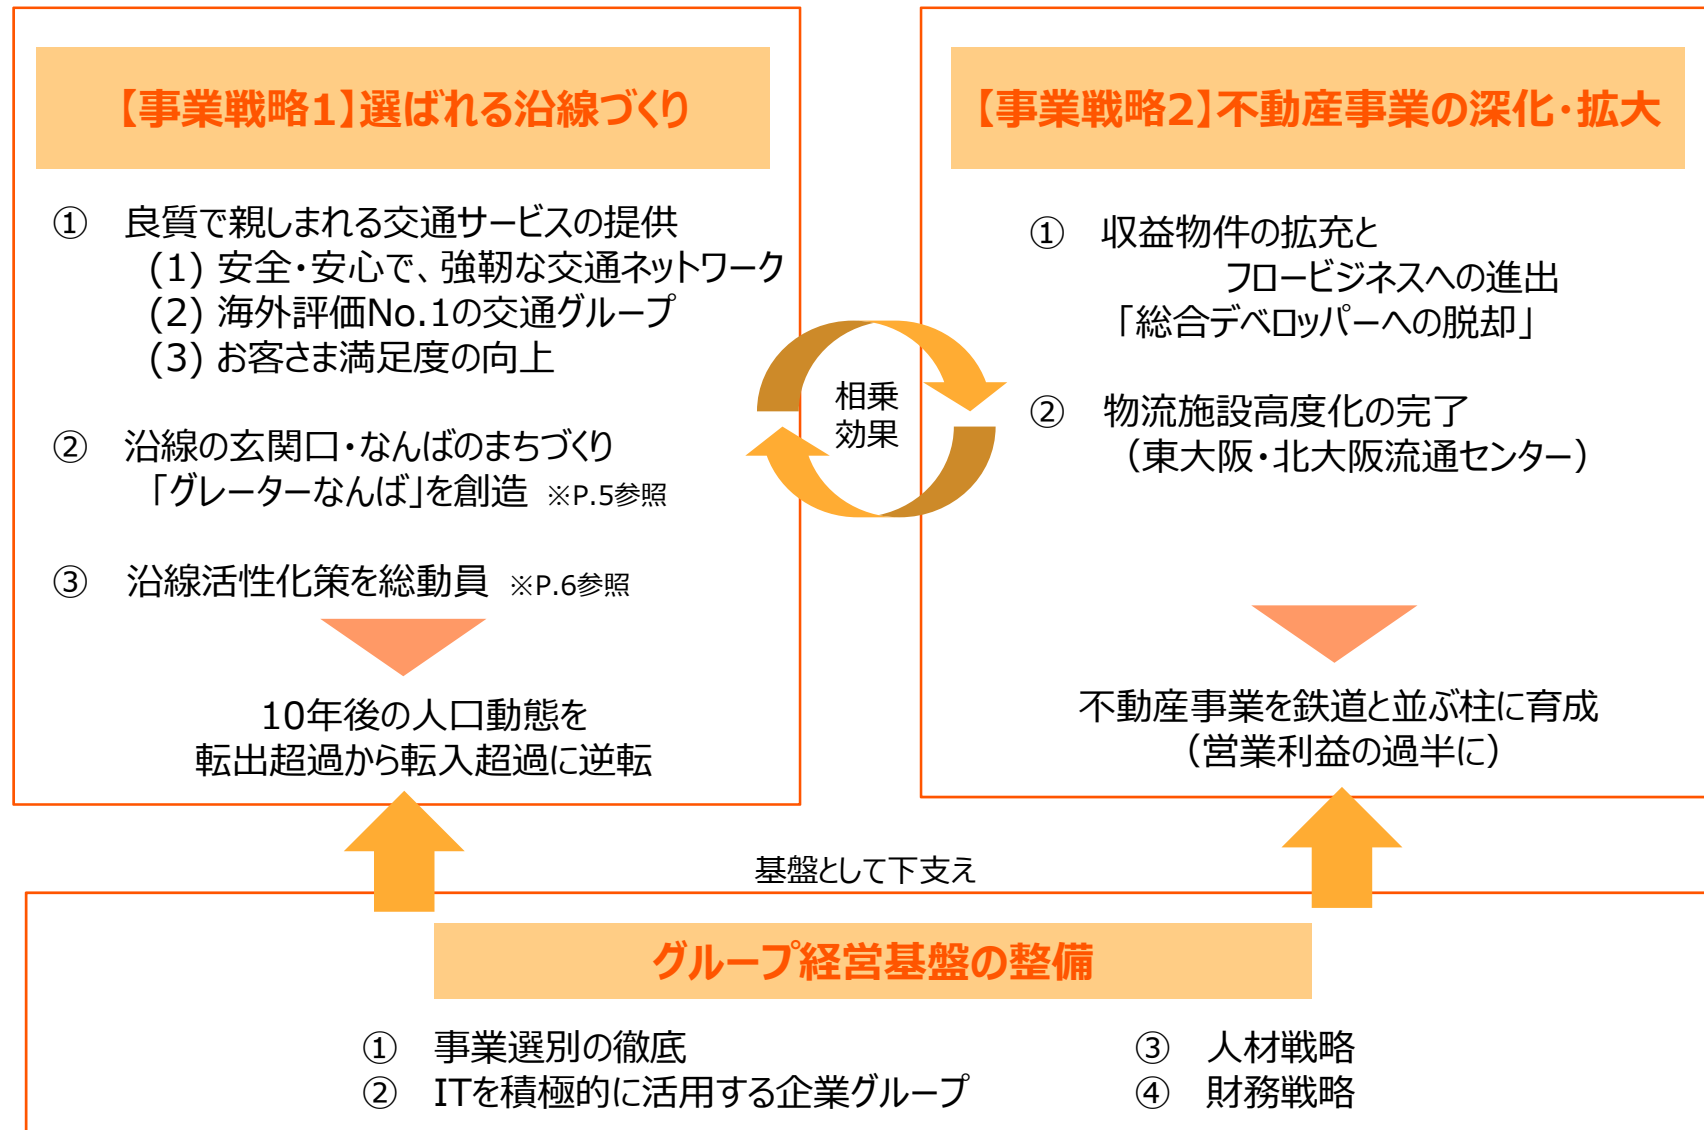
【事業戦略1】選ばれる沿線づくり

① 良質で親しまれる交通サービスの提供
(1) 安全・安心で、強靭な交通ネットワーク
(2) 海外評価No.1の交通グループ
(3) お客さま満足度の向上

② 沿線の玄関口・なんばのまちづくり
「グレーターなんば」を創造 ※P.5参照

③ 沿線活性化策を総動員 ※P.6参照

10年後の人口動態を
転出超過から転入超過に逆転

相乗
効果

【事業戦略2】不動産事業の深化・拡大

① 収益物件の拡充と
フロービジネスへの進出
「総合デベロッパーへの脱却」

② 物流施設高度化の完了
(東大阪・北大阪流通センター)

不動産事業を鉄道と並ぶ柱に育成
(営業利益の過半に)

基盤として下支え

グループ経営基盤の整備

① 事業選別の徹底
② ITを積極的に活用する企業グループ
③ 人材戦略
④ 財務戦略